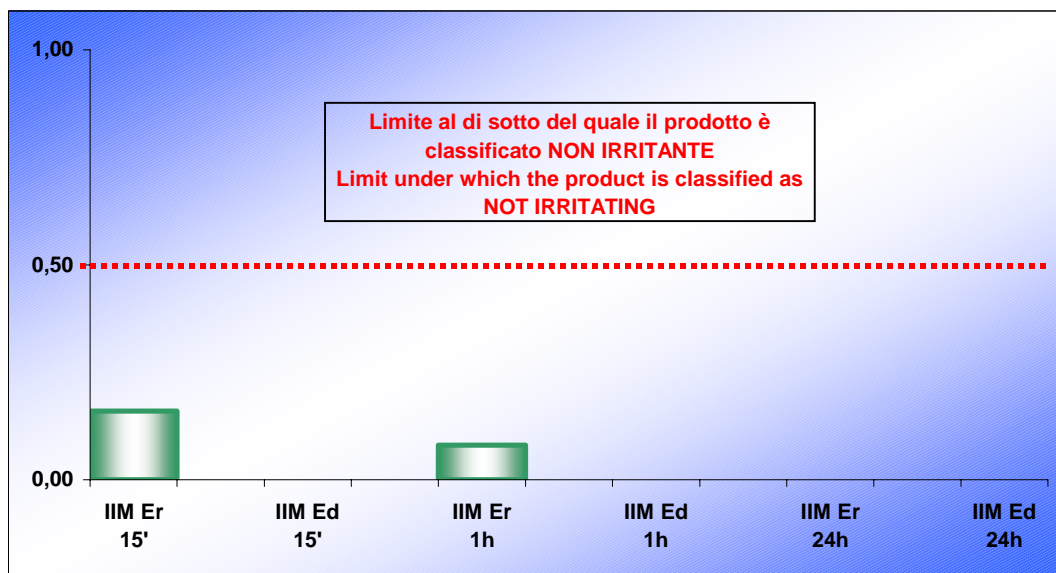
1,00

Limite al di sotto del quale il prodotto è classificato NON IRRITANTE
Limit under which the product is classified as NOT IRRITATING

0,50

0,00

IIM Er 15'

IIM Ed 15'

IIM Er 1h

IIM Ed 1h

IIM Er 24h

IIM Ed 24h